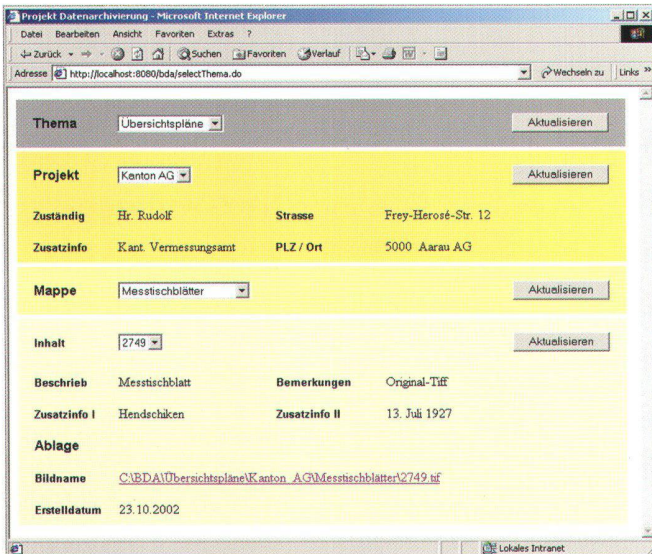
Projekt Datenarchivierung - Microsoft Internet Explorer

Datei Bearbeiten Ansicht Favoriten Extras ?

Zurück Suchen Favoriten Verlauf

Adresse http://localhost:8080/bda/selectThema.do Wechseln zu Links »

Thema Übersichtspläne Aktualisieren

Projekt Kanton AG Aktualisieren

Zuständig Hr. Rudolf Strasse Frey-Herosé-Str. 12

Zusatzinfo Kant. Vermessungsamt PLZ / Ort 5000 Aarau AG

Mappe Messtischblätter Aktualisieren

Inhalt 2749 Aktualisieren

Beschrieb Messtischblatt Bemerkungen Original-Tiff

Zusatzinfo I Hendschiken Zusatzinfo II 13. Juli 1927

Ablage

Bildname C:\BDA\Übersichtspläne\Kanton_AG\Messtischblätter\2749.tif

Erstelldatum 23.10.2002

Lokales Intranet